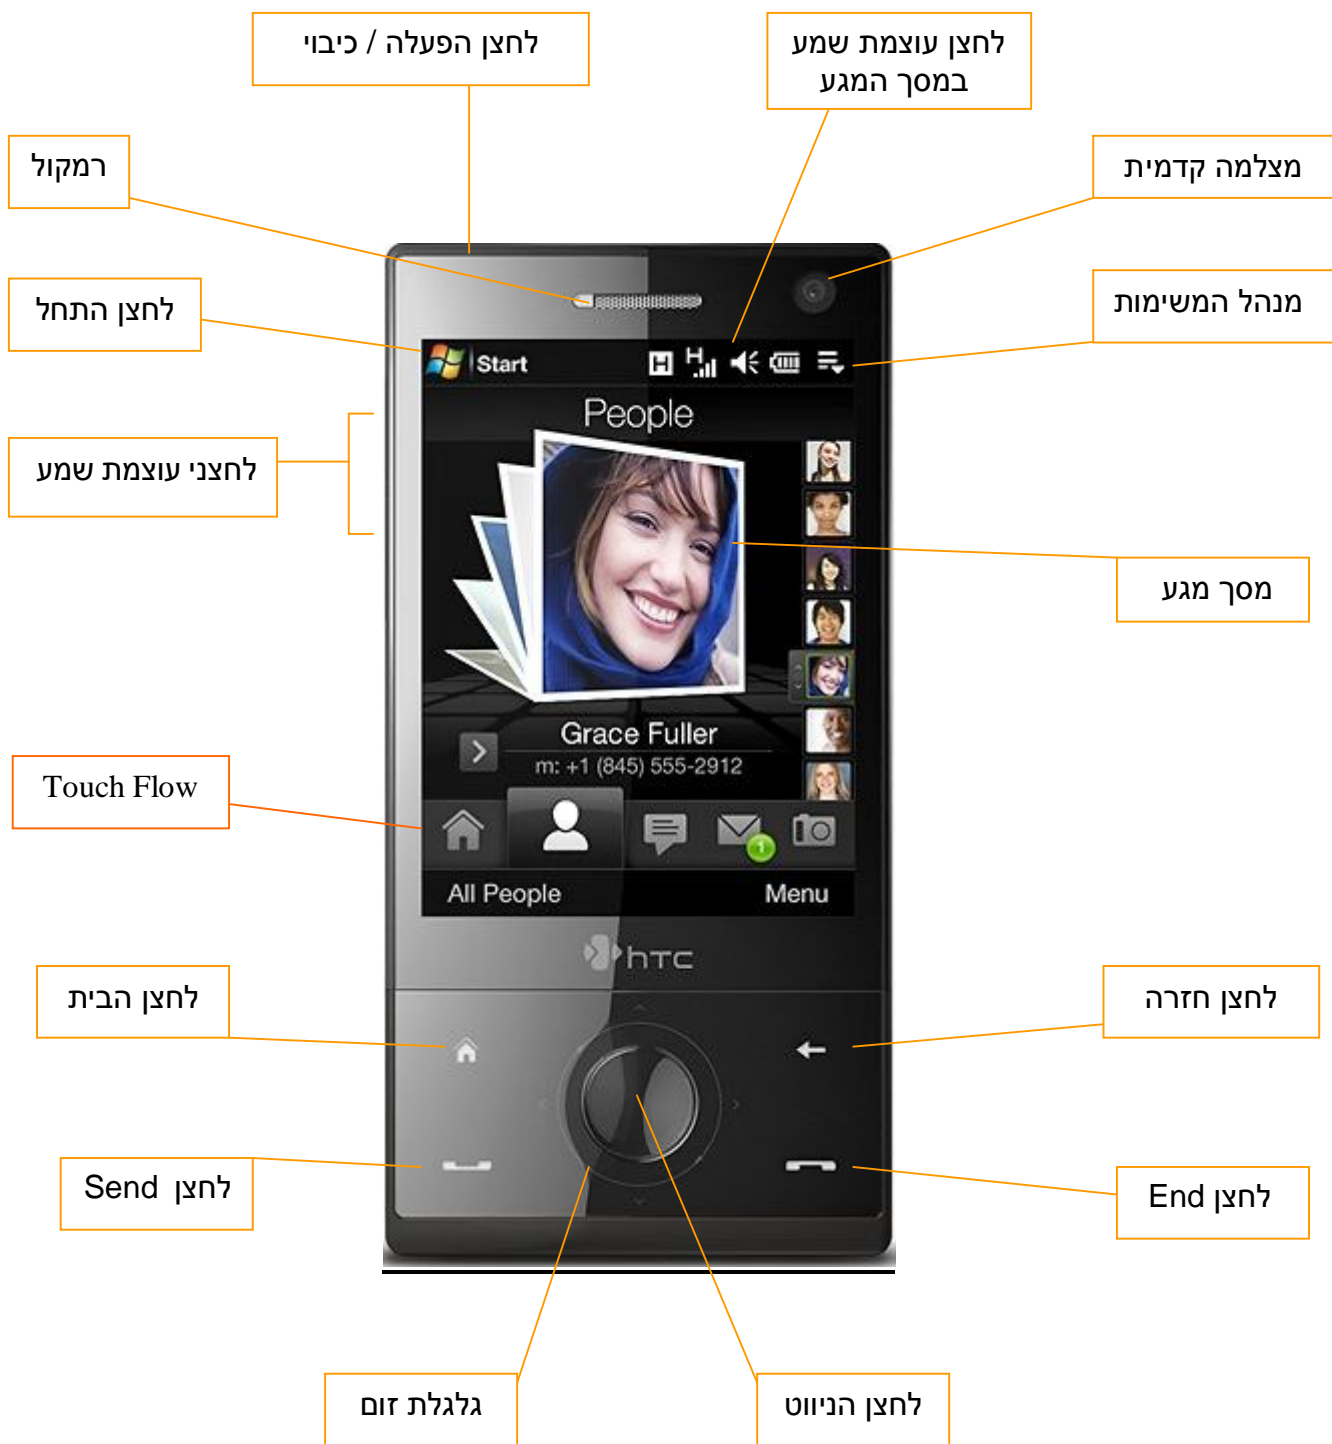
לחצן הפעלה / כיבוי

לחצן עוצמת שמע במסך המגע

רמקול

מצלמה קדמית

לחצן התחל

מנהל המשימות

לחצני עוצמת שמע

Start

People

מסך מגע

Grace Fuller

m: +1 (845) 555-2912

Touch Flow

All People

Menu

htc

לחצן הבית

לחצן חזרה

לחצן Send

לחצן End

גלגלת זום

לחצן הניווט